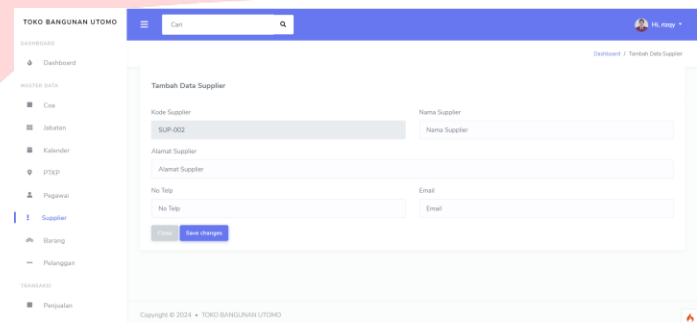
TOKO BANGUNAN UTOMO

DASHBOARD

Dashboard

MASTER DATA

Coa

Jabatan

Kalender

PTKP

Pegawai

Supplier

Barang

Pelanggan

TRANSAKSI

Penjualan

Cari

Hi, rizqy

Dashboard / Tambah Data Supplier

Tambah Data Supplier

Kode Supplier

SUP-002

Nama Supplier

Nama Supplier

Alamat Supplier

Alamat Supplier

No Telp

No Telp

Email

Email

Close

Save changes

Copyright © 2024 • TOKO BANGUNAN UTOMO